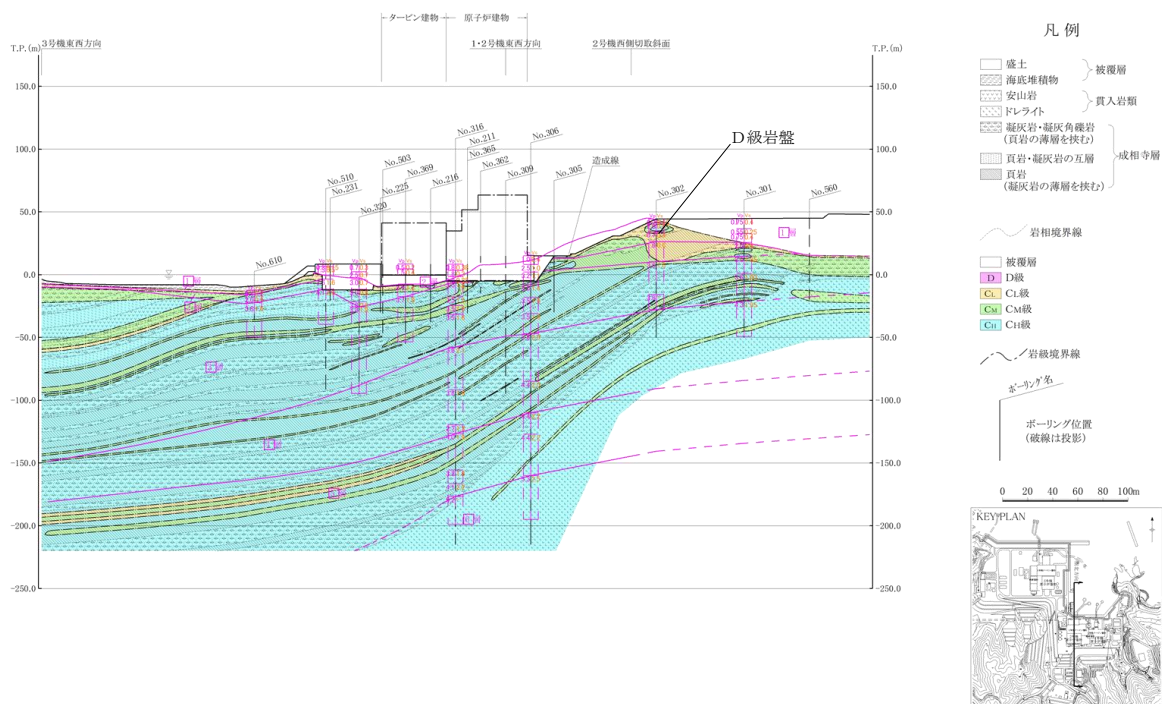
タービン建物
原子炉建物
T.P.(m)
3号機東西方向
1･2号機東西方向
2号機西側切取斜面
T.P.(m)
150.0
100.0
50.0
0.0
−50.0
−100.0
−150.0
−200.0
−250.0
150.0
100.0
50.0
0.0
−50.0
−100.0
−150.0
−200.0
−250.0
No.510
No.231
No.320
No.503
No.225
No.369
No.216
No.316
No.211
No.365
No.362
No.309
No.306
No.305
造成線
No.302
No.301
No.560
No.610
D級岩盤

凡例
盛土
海底堆積物
被覆層
安山岩
ドレライト
貫入岩類
凝灰岩･凝灰角礫岩（頁岩の薄層を挟む）
頁岩･凝灰岩の互層
頁岩（凝灰岩の薄層を挟む）
成相寺層
岩相境界線
被覆層
D D級
CL CL級
CM CM級
CH CH級
岩級境界線
ボーリング名
ボーリング位置（破線は投影）
0 20 40 60 80 100m
KEY PLAN